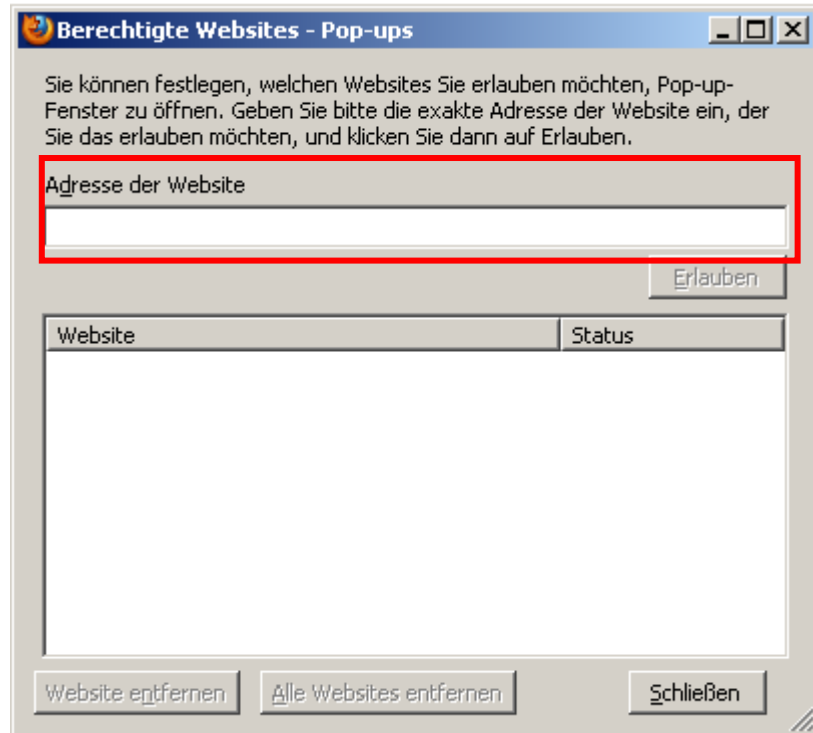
Berechtigte Websites - Pop-ups

Sie können festlegen, welchen Websites Sie erlauben möchten, Pop-up-Fenster zu öffnen. Geben Sie bitte die exakte Adresse der Website ein, der Sie das erlauben möchten, und klicken Sie dann auf Erlauben.

Adresse der Website

Erlauben

| Website | Status |
|---|---|

Website entfernen
Alle Websites entfernen
Schließen